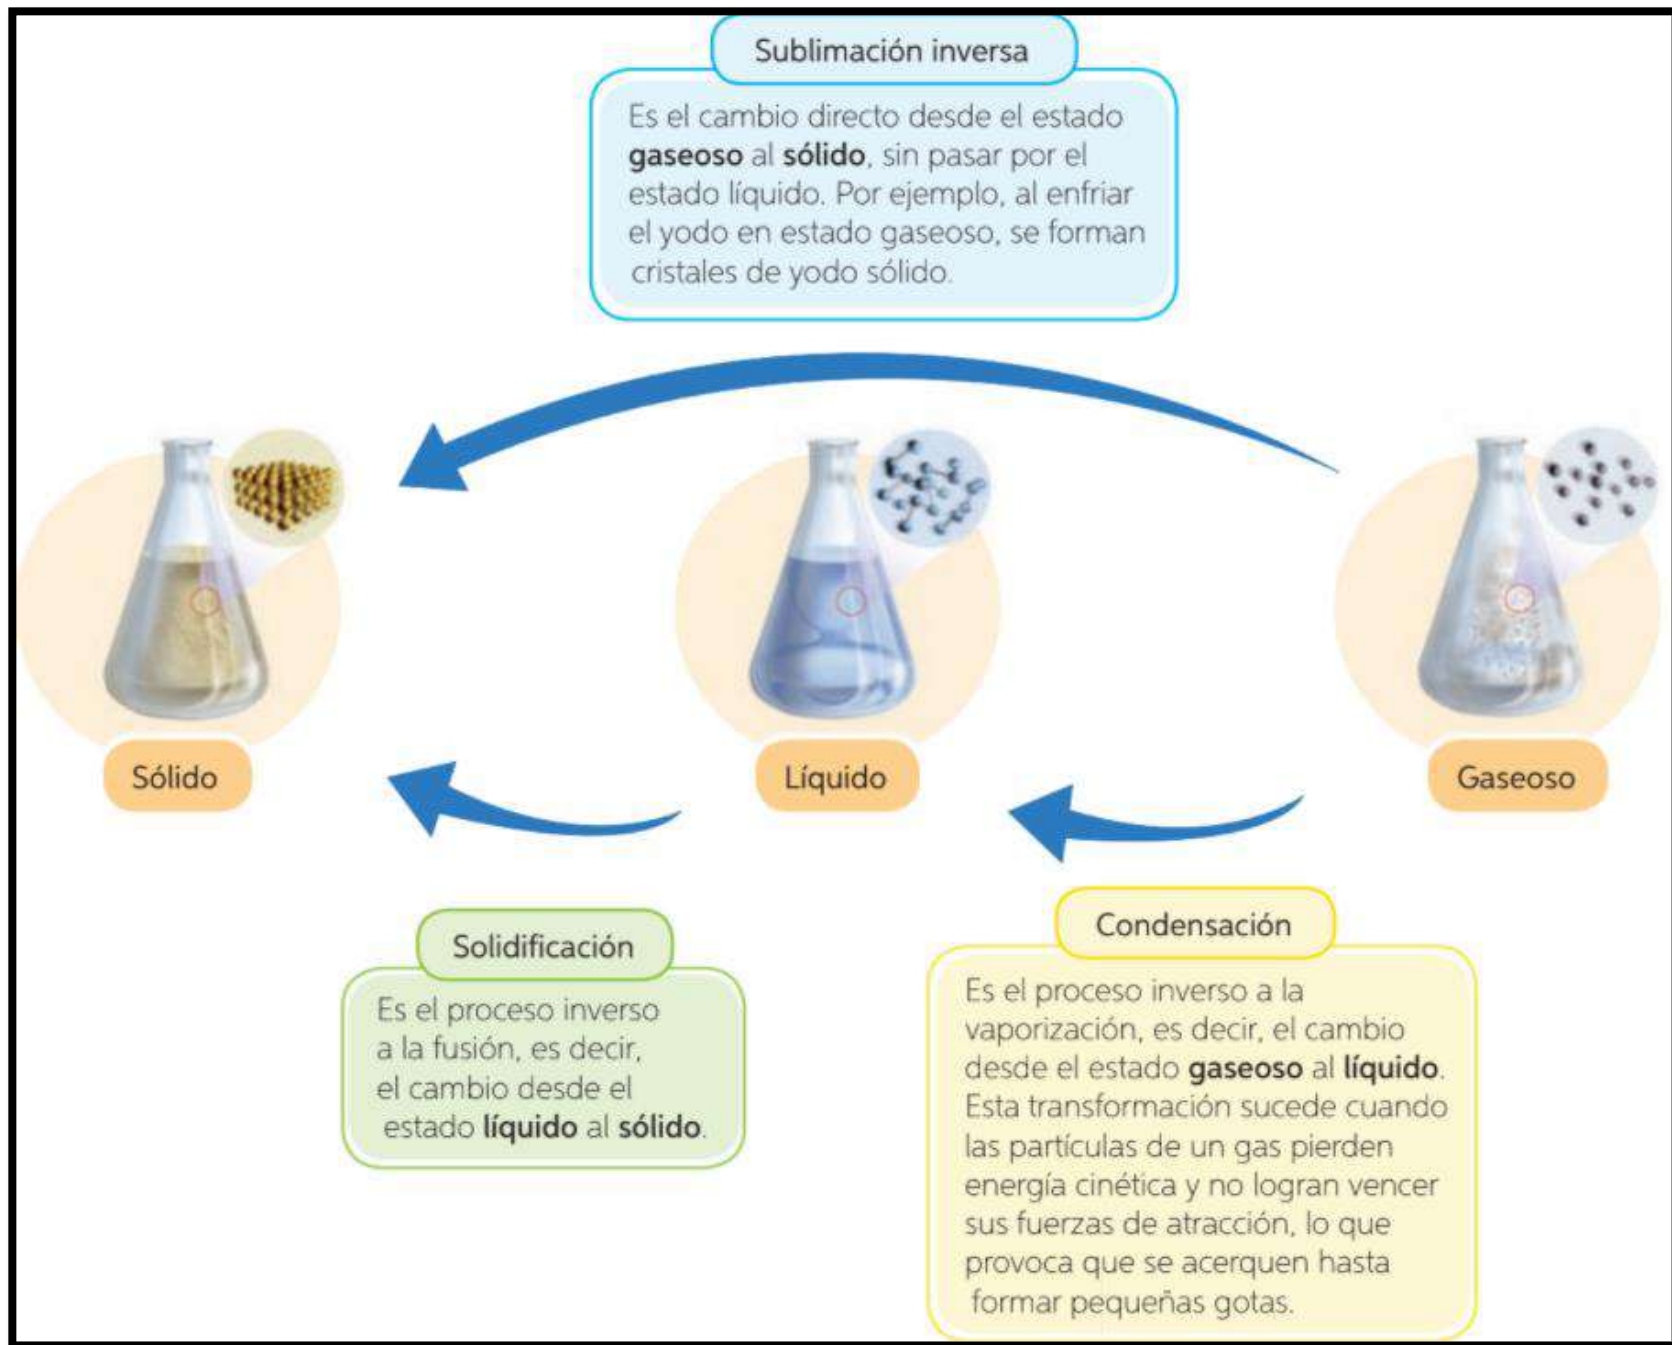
Sublimación inversa

Es el cambio directo desde el estado **gaseoso** al **sólido**, sin pasar por el estado líquido. Por ejemplo, al enfriar el yodo en estado gaseoso, se forman cristales de yodo sólido.

Sólido

Líquido

Gaseoso

Solidificación

Es el proceso inverso a la fusión, es decir, el cambio desde el estado **líquido** al **sólido**.

Condensación

Es el proceso inverso a la vaporización, es decir, el cambio desde el estado **gaseoso** al **líquido**. Esta transformación sucede cuando las partículas de un gas pierden energía cinética y no logran vencer sus fuerzas de atracción, lo que provoca que se acerquen hasta formar pequeñas gotas.